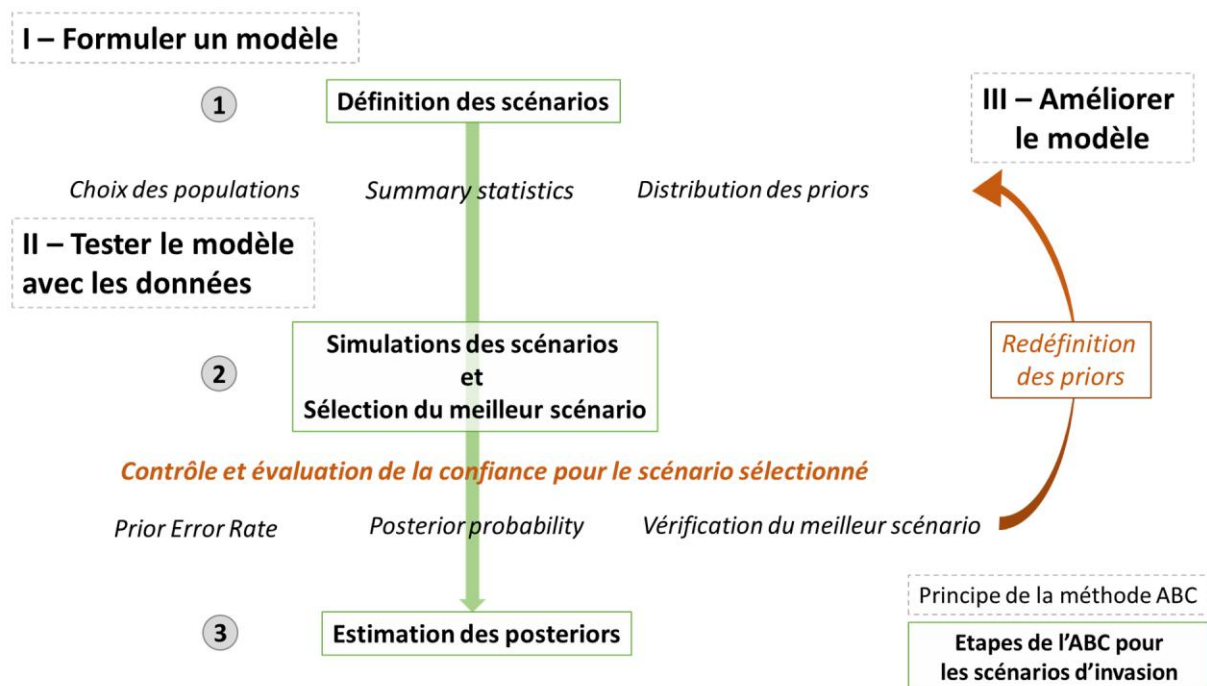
I – Formuler un modèle

1

Définition des scénarios

III – Améliorer le modèle

Choix des populations

Summary statistics

Distribution des priors

II – Tester le modèle avec les données

2

Simulations des scénarios
et
Sélection du meilleur scénario

Redéfinition des priors

Contrôle et évaluation de la confiance pour le scénario sélectionné

Prior Error Rate

Posterior probability

Vérification du meilleur scénario

3

Estimation des posteriors

Principe de la méthode ABC

Etapes de l'ABC pour les scénarios d'invasion